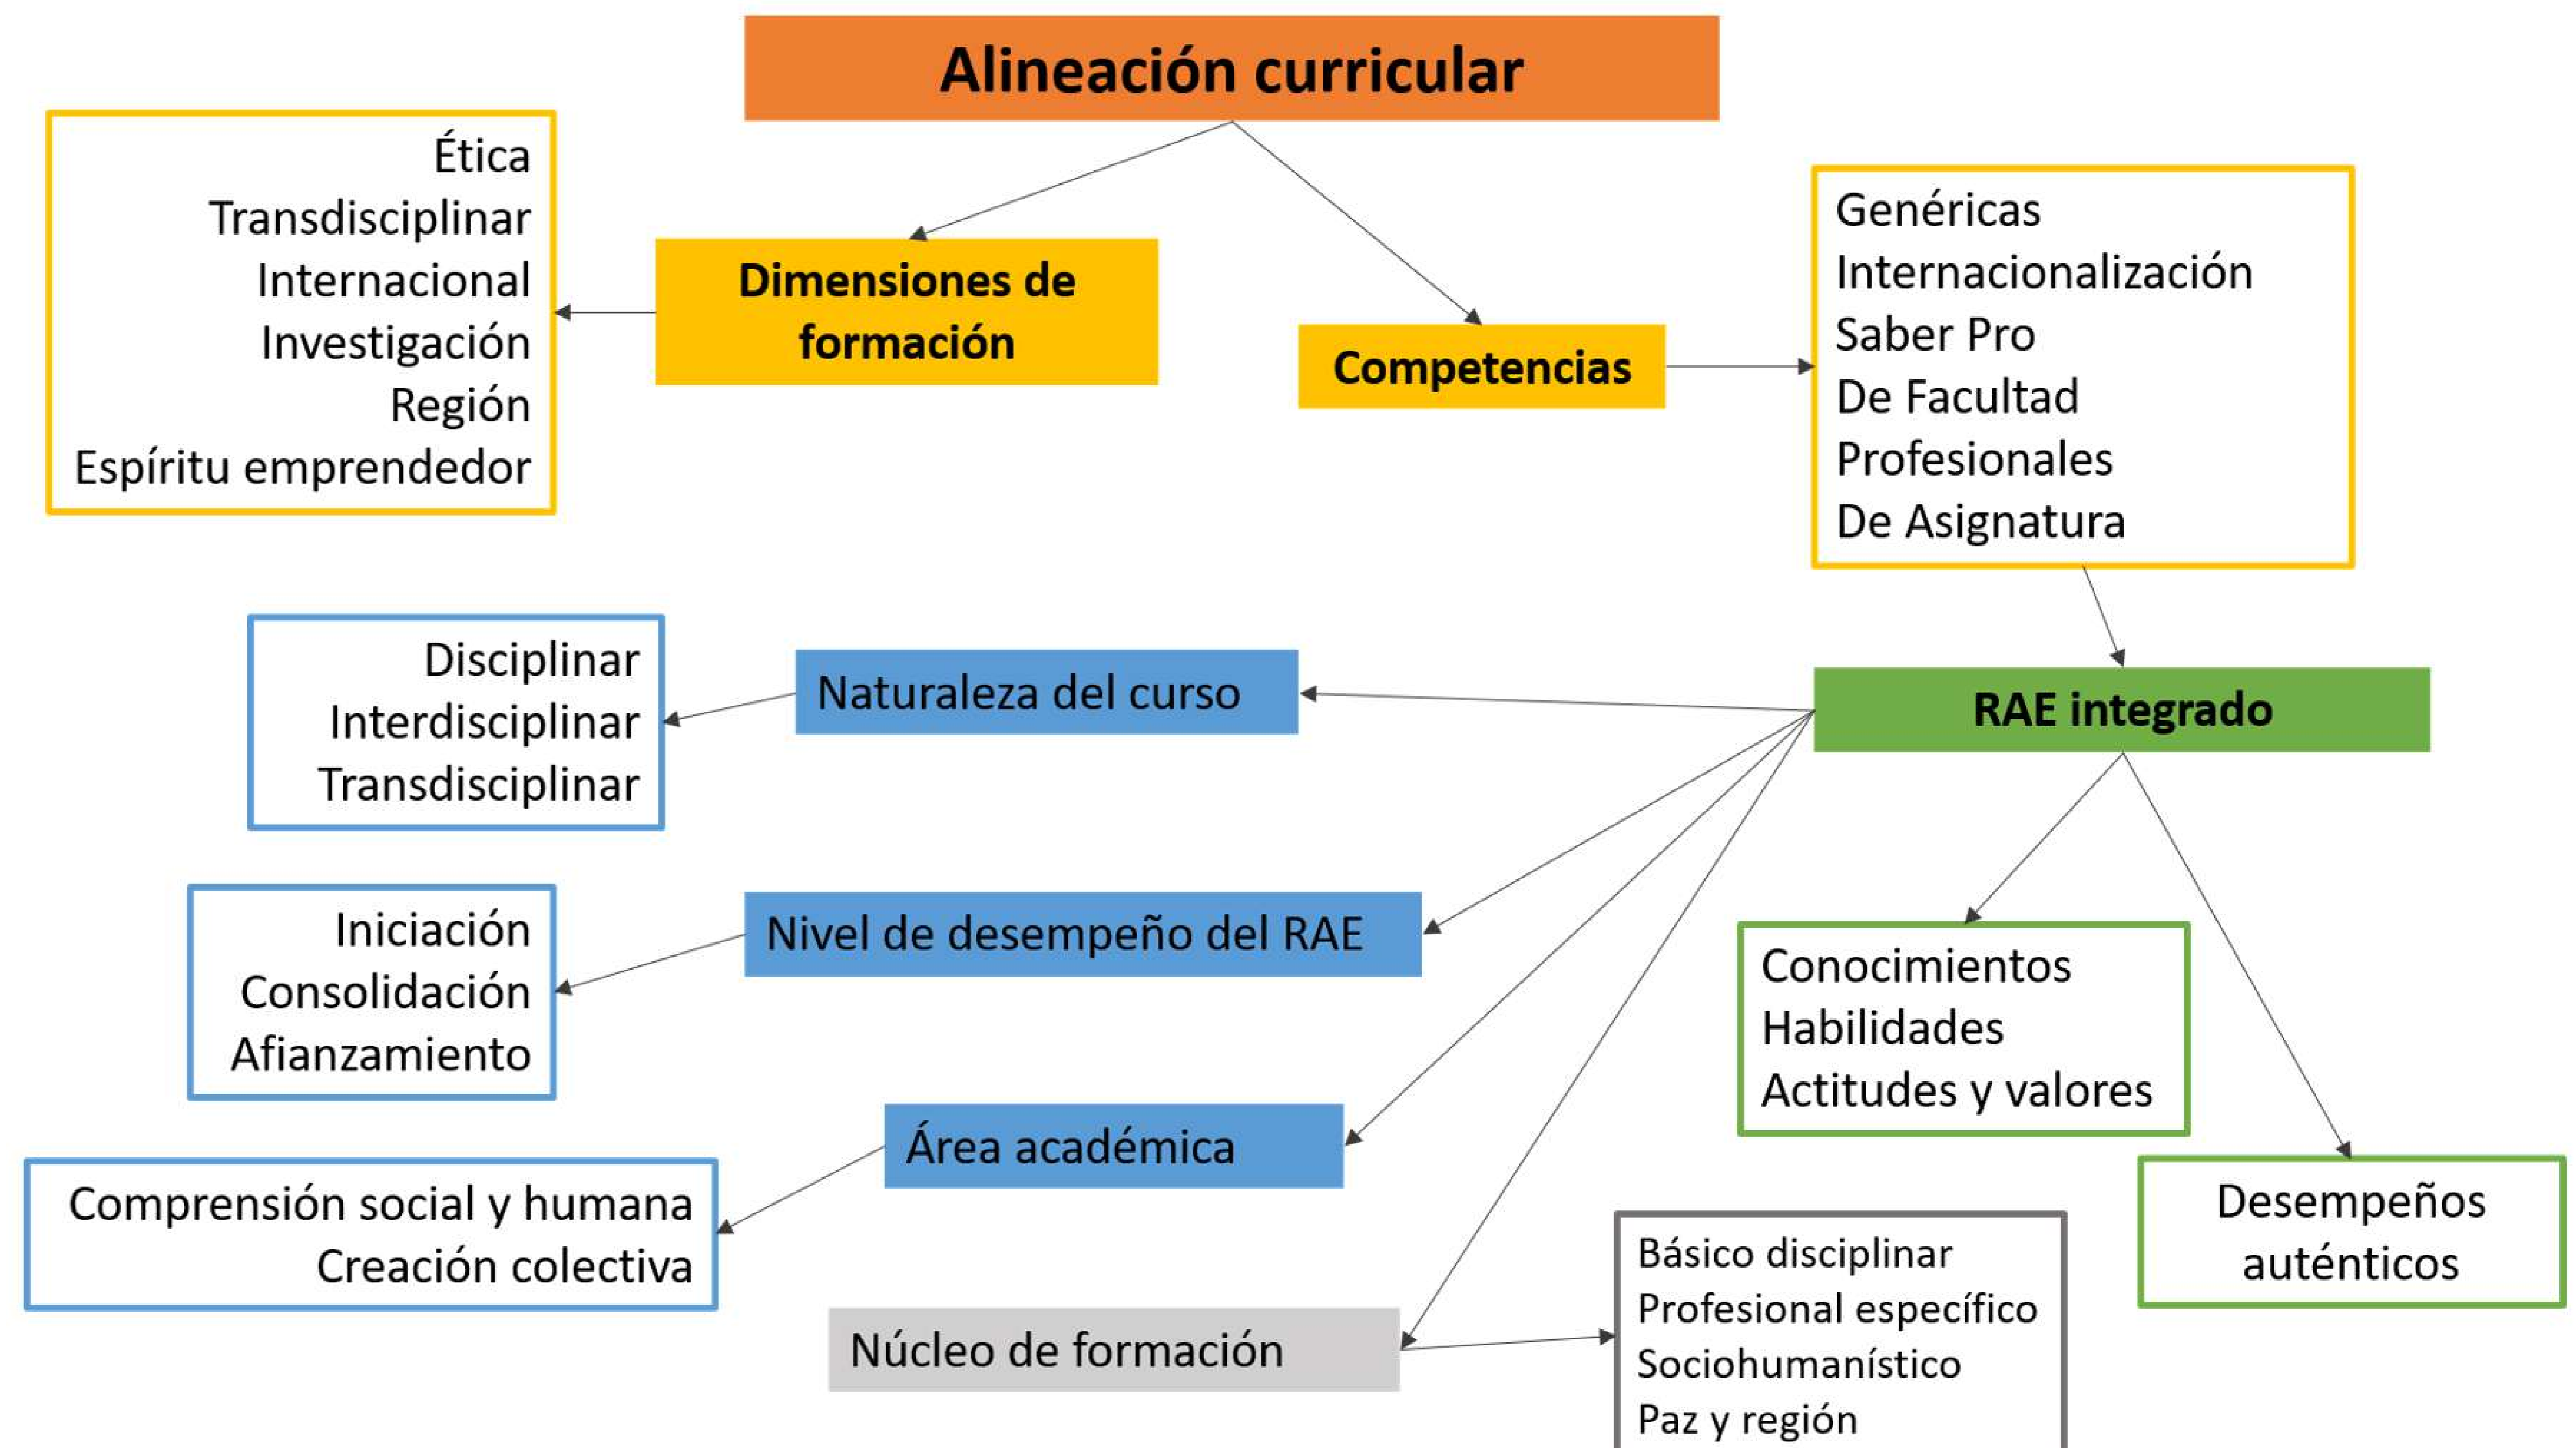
Alineación curricular

Ética
Transdisciplinar
Internacional
Investigación
Región
Espíritu emprendedor

Dimensiones de formación

Competencias

Genéricas
Internacionalización
Saber Pro
De Facultad
Profesionales
De Asignatura

Disciplinar
Interdisciplinar
Transdisciplinar

Naturaleza del curso

RAE integrado

Iniciación
Consolidación
Afianzamiento

Nivel de desempeño del RAE

Conocimientos
Habilidades
Actitudes y valores

Área académica

Comprensión social y humana
Creación colectiva

Desempeños auténticos

Núcleo de formación

Básico disciplinar
Profesional específico
Sociohumanístico
Paz y región